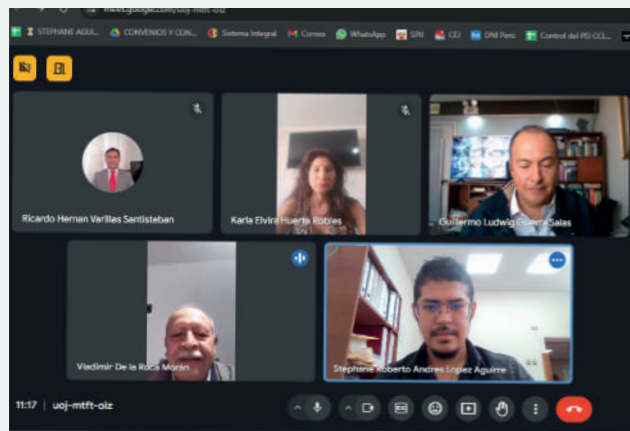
meet.google.com/uoj-mtft-oiz

STEPHANIE AGUI... CONVENIOS Y CON... Sistema Integral Correo WhatsApp SPIJ CEJ DNI Perú Control del PO CCL...

Ricardo Hernan Varillas Santisteban

Karla Elvira Huerta Robles

Guillermo Ludwig Guerra Salas

Vladimir De la Roca Morán

Stephane Roberto Andres Lopez Aguirre

11:17 | uoj-mtft-oiz